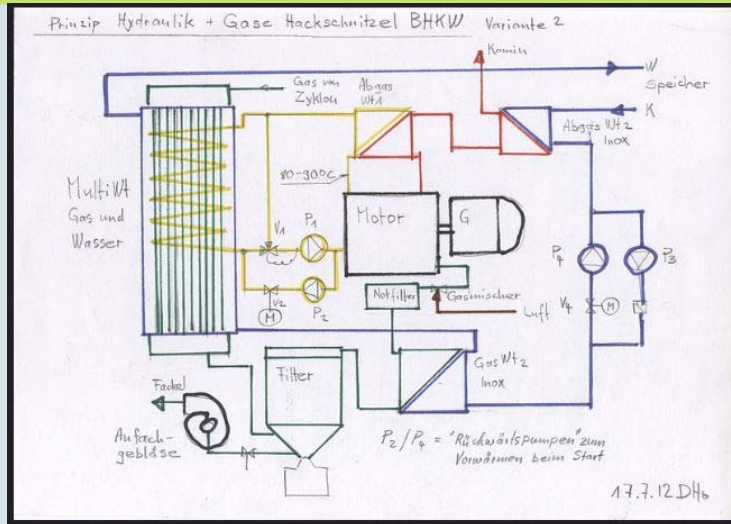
Prinzip Hydraulik + Gase Hackschnitzel BHKW Variante 2

Kamin

W

Speicher

K

Gas von Zyklon

Abgas WT1

Abgas WT2 Inox

80-90°C

MultiWT Gas und Wasser

V1

P1

Motor

G

P4

P3

V2

M

P2

Notfilter

Gasmischer

Luft

V4

M

Filter

Gas WT2 Inox

Fackel

Anfach-gebläse

$P_2 / P_4$ = "Rückwärtspumpen" zum Vorwärmen beim Start

17.7.12 DHo